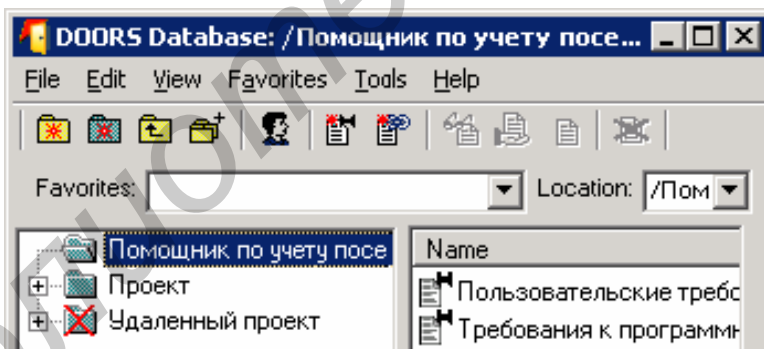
DOORS Database: /Помощник по учету посе...

File Edit View Favorites Tools Help

Favorites:

Location: /Пом

Помощник по учету посе

Проект

Удаленный проект

Name

Пользовательские требс

Требования к программн